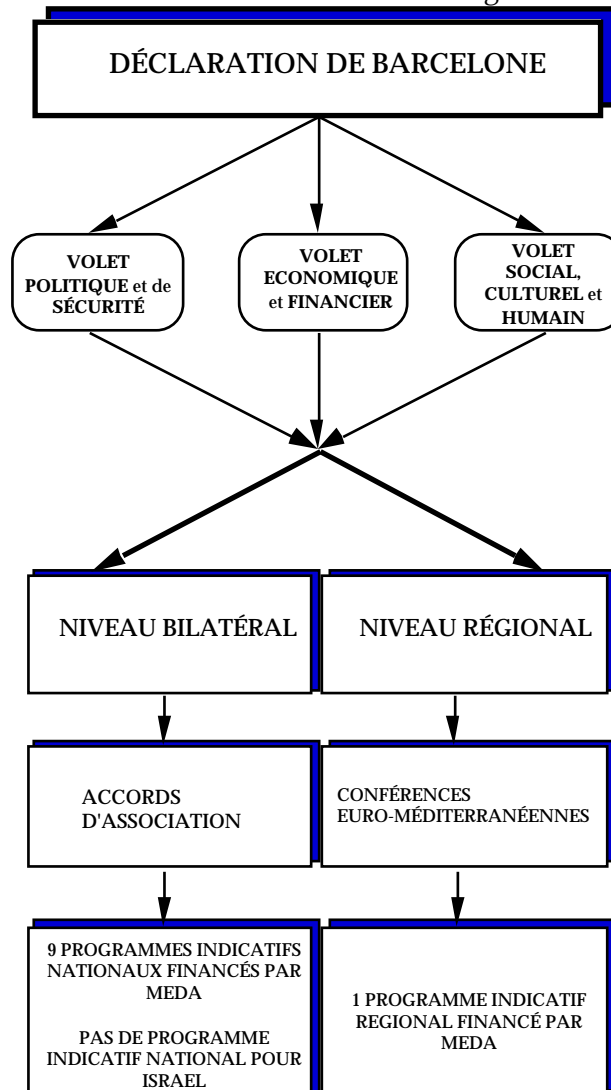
DÉCLARATION DE BARCELONE

VOLET POLITIQUE et de SÉCURITÉ

VOLET ECONOMIQUE et FINANCIER

VOLET SOCIAL, CULTUREL et HUMAIN

NIVEAU BILATÉRAL

NIVEAU RÉGIONAL

ACCORDS D'ASSOCIATION

CONFÉRENCES EURO-MÉDITERRANÉENNES

9 PROGRAMMES INDICATIFS NATIONAUX FINANCÉS PAR MEDA

PAS DE PROGRAMME INDICATIF NATIONAL POUR ISRAEL

1 PROGRAMME INDICATIF REGIONAL FINANCÉ PAR MEDA